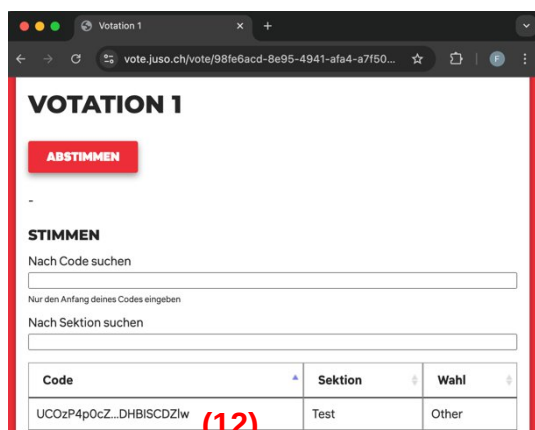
Votation 1

vote.juso.ch/vote/98fe6acd-8e95-4941-afa4-a7f50...

F

VOTATION 1

ABSTIMMEN

-

STIMMEN

Nach Code suchen

Nur den Anfang deines Codes eingeben

Nach Sektion suchen

| Code | Sektion | Wahl |
|---|---|---|
| UCOzP4p0cZ...DHBISCDZlw | Test | Other |

(12)